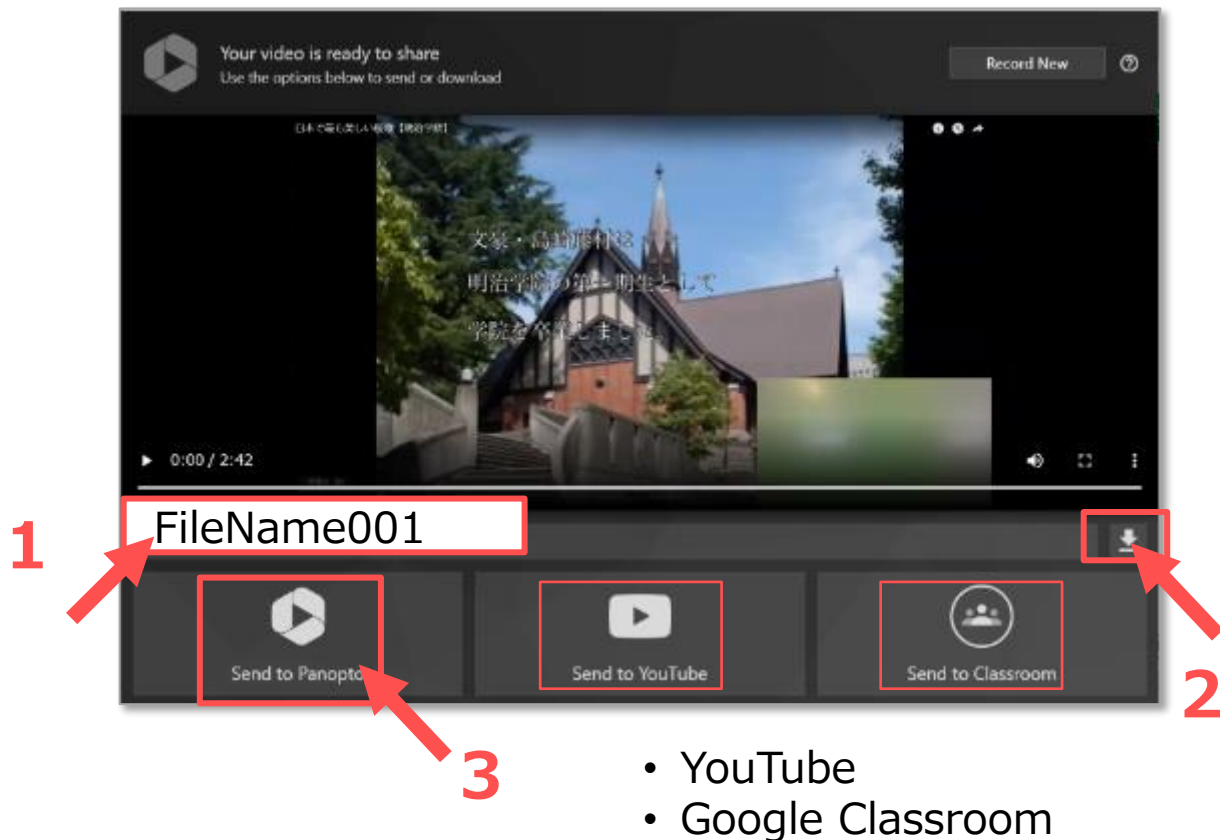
Your video is ready to share
Use the options below to send or download

Record New

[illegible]

文豪・島崎藤村は
明治学院の第一期生として
学院を卒業しました

0:00 / 2:42

FileName001

1

Send to Panopto

Send to YouTube

Send to Classroom

2

3

• YouTube
• Google Classroom